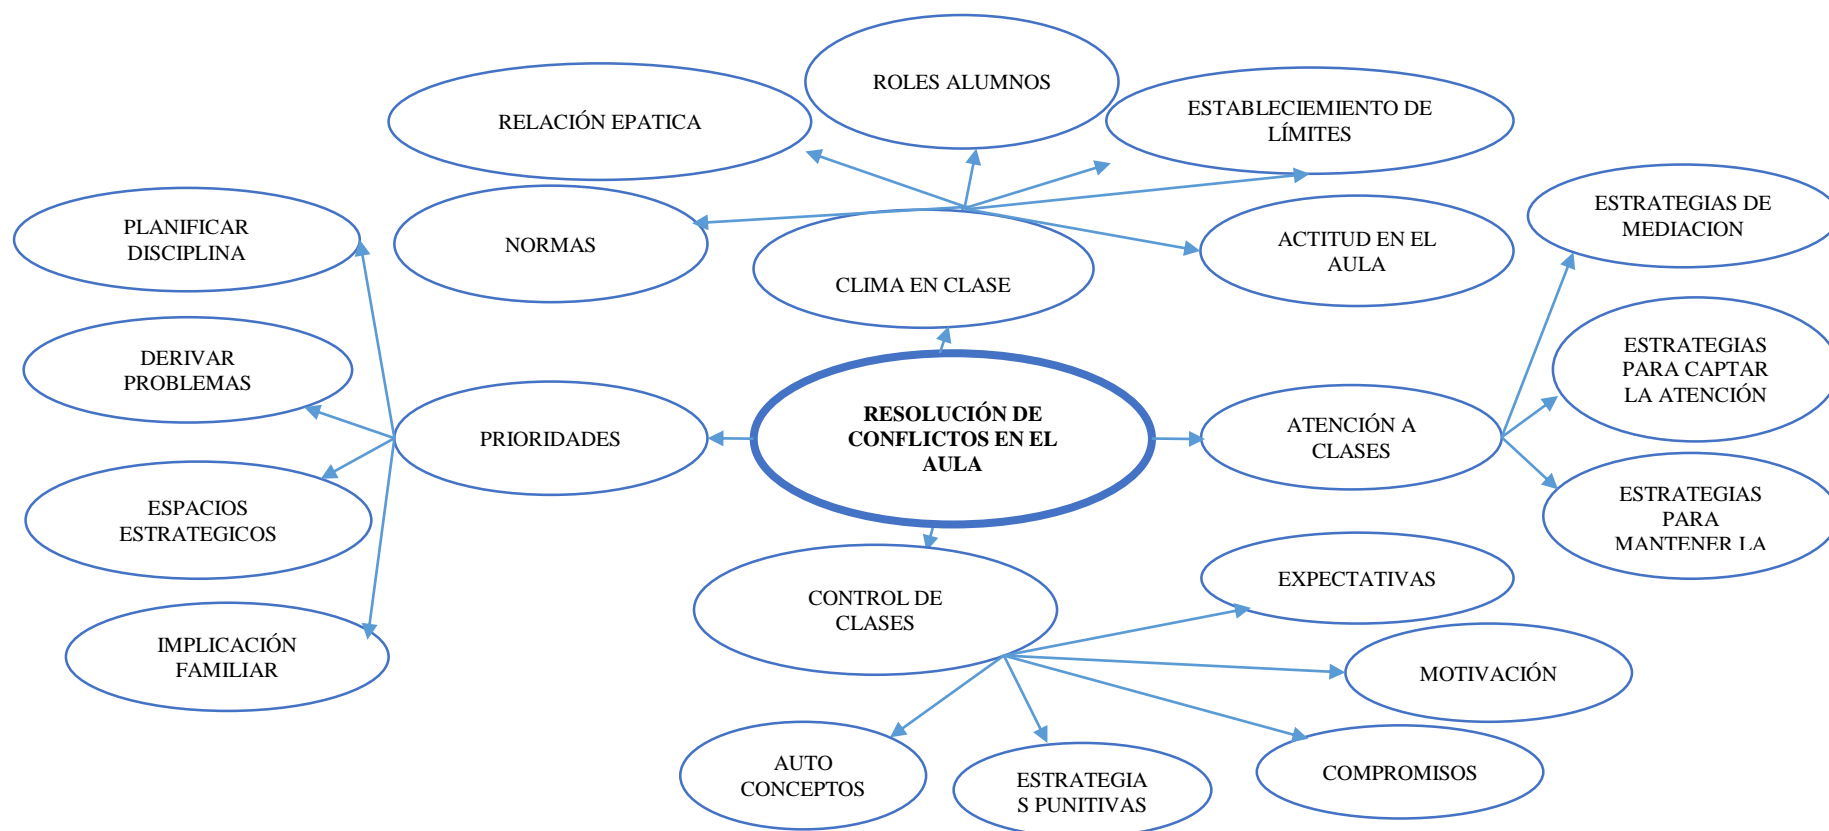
ROLES ALUMNOS

RELACIÓN EPATICA

ESTABLECIEMIENTO DE LÍMITES

PLANIFICAR DISCIPLINA

NORMAS

CLIMA EN CLASE

ACTITUD EN EL AULA

ESTRATEGIAS DE MEDIACION

DERIVAR PROBLEMAS

ESTRATEGIAS PARA CAPTAR LA ATENCIÓN

PRIORIDADES

RESOLUCIÓN DE CONFLICTOS EN EL AULA

ATENCIÓN A CLASES

ESPACIOS ESTRATEGICOS

ESTRATEGIAS PARA MANTENER LA

CONTROL DE CLASES

EXPECTATIVAS

IMPLICACIÓN FAMILIAR

MOTIVACIÓN

AUTO CONCEPTOS

ESTRATEGIA S PUNITIVAS

COMPROMISOS